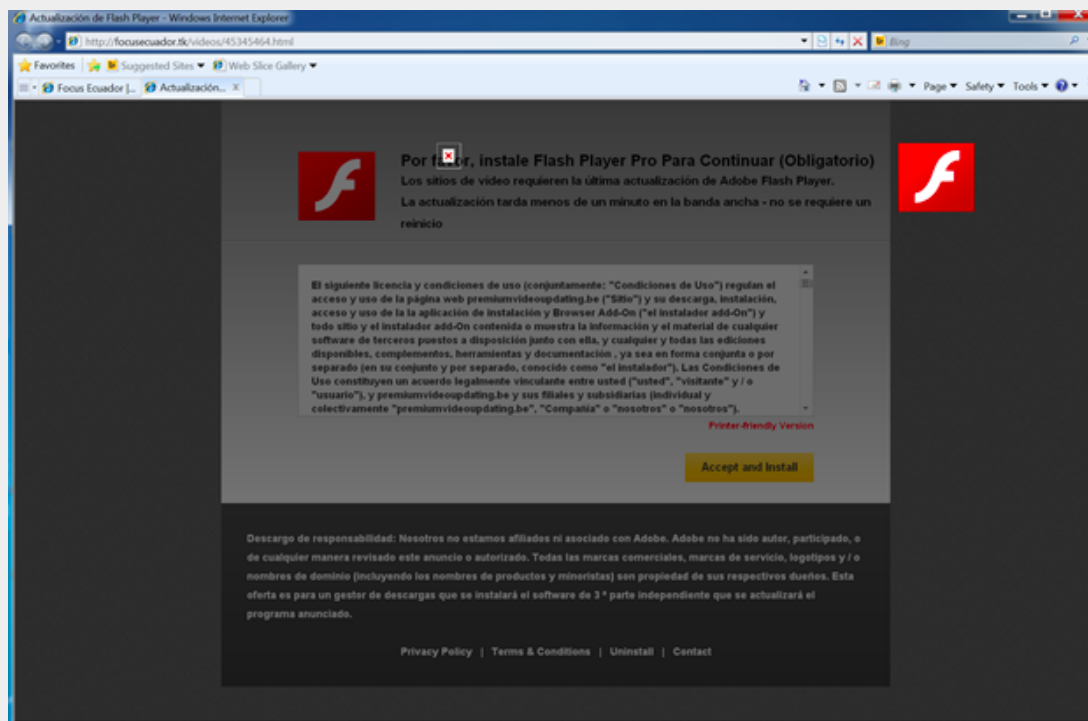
Actualización de Flash Player - Windows Internet Explorer

http://focusecuador.tk/videos/45345464.html

Bing

Favorites | Suggested Sites ▾ | Web Slice Gallery ▾

Focus Ecuador |... | Actualización... ×

Page ▾ Safety ▾ Tools ▾

Por f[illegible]r, instale Flash Player Pro Para Continuar (Obligatorio)

Los sitios de video requieren la última actualización de Adobe Flash Player.

La actualización tarda menos de un minuto en la banda ancha - no se requiere un reinicio

El siguiente licencia y condiciones de uso (conjuntamente: "Condiciones de Uso") regulan el acceso y uso de la página web premiumvideoupdating.be ("Sitio") y su descarga, instalación, acceso y uso de la la aplicación de instalación y Browser Add-On ("el instalador add-On") y todo sitio y el instalador add-On contenida o muestra la información y el material de cualquier software de terceros puestos a disposición junto con ella, y cualquier y todas las ediciones disponibles, complementos, herramientas y documentación , ya sea en forma conjunta o por separado (en su conjunto y por separado, conocido como "el instalador"). Las Condiciones de Uso constituyen un acuerdo legalmente vinculante entre usted ("usted", "visitante" y / o "usuario"), y premiumvideoupdating.be y sus filiales y subsidiarias (individual y colectivamente "premiumvideoupdating.be", "Compañía" o "nosotros" o "nosotros").

Printer-friendly Version

Accept and Install

Descargo de responsabilidad: Nosotros no estamos afiliados ni asociado con Adobe. Adobe no ha sido autor, participado, o de cualquier manera revisado este anuncio o autorizado. Todas las marcas comerciales, marcas de servicio, logotipos y / o nombres de dominio (incluyendo los nombres de productos y ministas) son propiedad de sus respectivos dueños. Esta oferta es para un gestor de descargas que se instalará el software de 3 ª parte independiente que se actualizará el programa anunciado.

Privacy Policy | Terms & Conditions | Uninstall | Contact